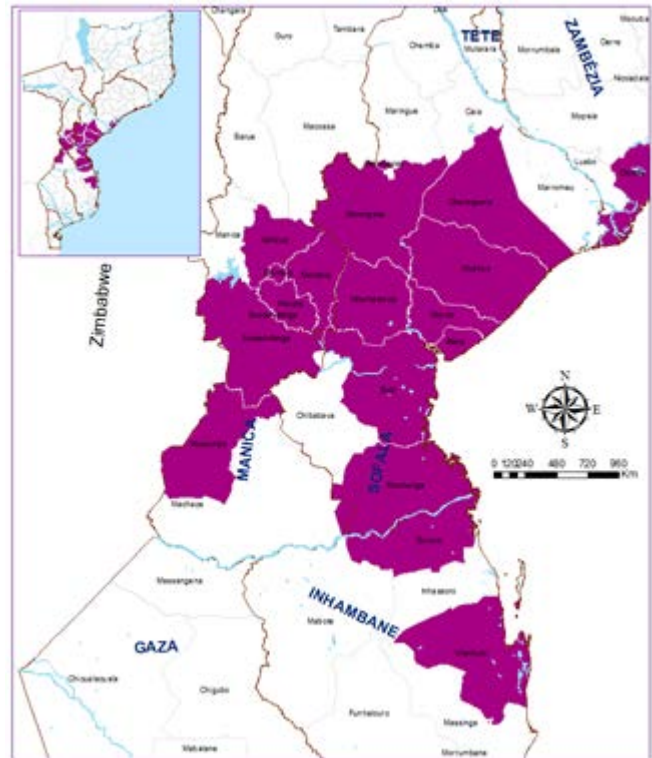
Changara
Guro
Tambara
Chemba
TETE
Mutarara
Morrumbala
ZAMBÉZIA
Macuba
Gurue
Nicoadala
Barue
Macossa
Maringue
Caia
Mopeia
Luabo
Marromeu
Cheringoma
Muanza
Gorongosa
Dondo
Buzi
Beira
Manica
Gondola
Nhamatanda
Sussundenga
Zimbabwe
Chibabava
Machanga
MANICA
SOFALA
Mossurize
Machaze
N
W
E
S
0 120240 480 720 960
Km
Massangena
INHAMBANE
Inhassoro
Mabote
Govuro
Vilankulo
GAZA
Chicualacuala
Chigubo
Funhalouro
Massinga
Mabalane
Morrumbene